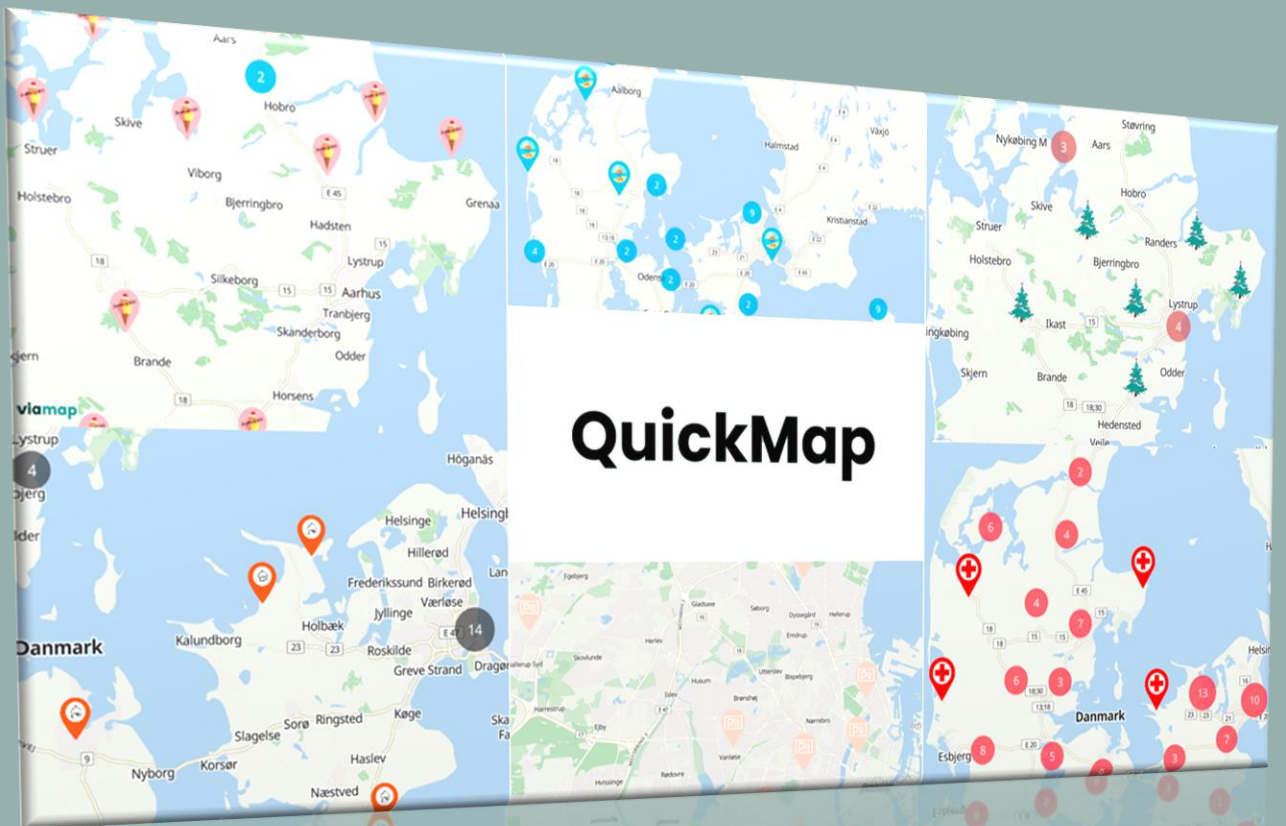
Aars
2
Hobro
Skive
Struer
Viborg
Holstebro
E 45
Bjerringbro
Grenaa
Hadsten
15
18
Lystrup
Silkeborg
15
15
Aarhus
Tranbjerg
Skanderborg
Brande
Odder
18
Horsens
viamap

Aalborg
Halmstad
Växjö
2
9
2
Kristianstad
4
2
2
Odense
2
9

Støvring
Nykøbing M
3
Aars
Hobro
Skive
Struer
Randers
Holstebro
Bjerringbro
Lystrup
Ikast
15
4
Skjern
Brande
Odder
18
Hedensted
Vejle

QuickMap

Lystrup
4
Höganäs
Helsingør
Helsingborg
Hillerød
Frederikssund
Birkerød
Jyllinge
Værløse
Holbæk
14
Danmark
Kalundborg
23
Roskilde
Greve Strand
Dragør
Slagelse
Sorø
Ringsted
Køge
Haslev
Nyborg
Korsør
Næstved
9

Gladsaxe
Søborg
Herlev
Husum
Brønshøj
Vanløse
Hvidovre
Rødovre

2
6
4
4
7
15
18
6
3
Danmark
13
10
Esbjerg
8
5
3
7